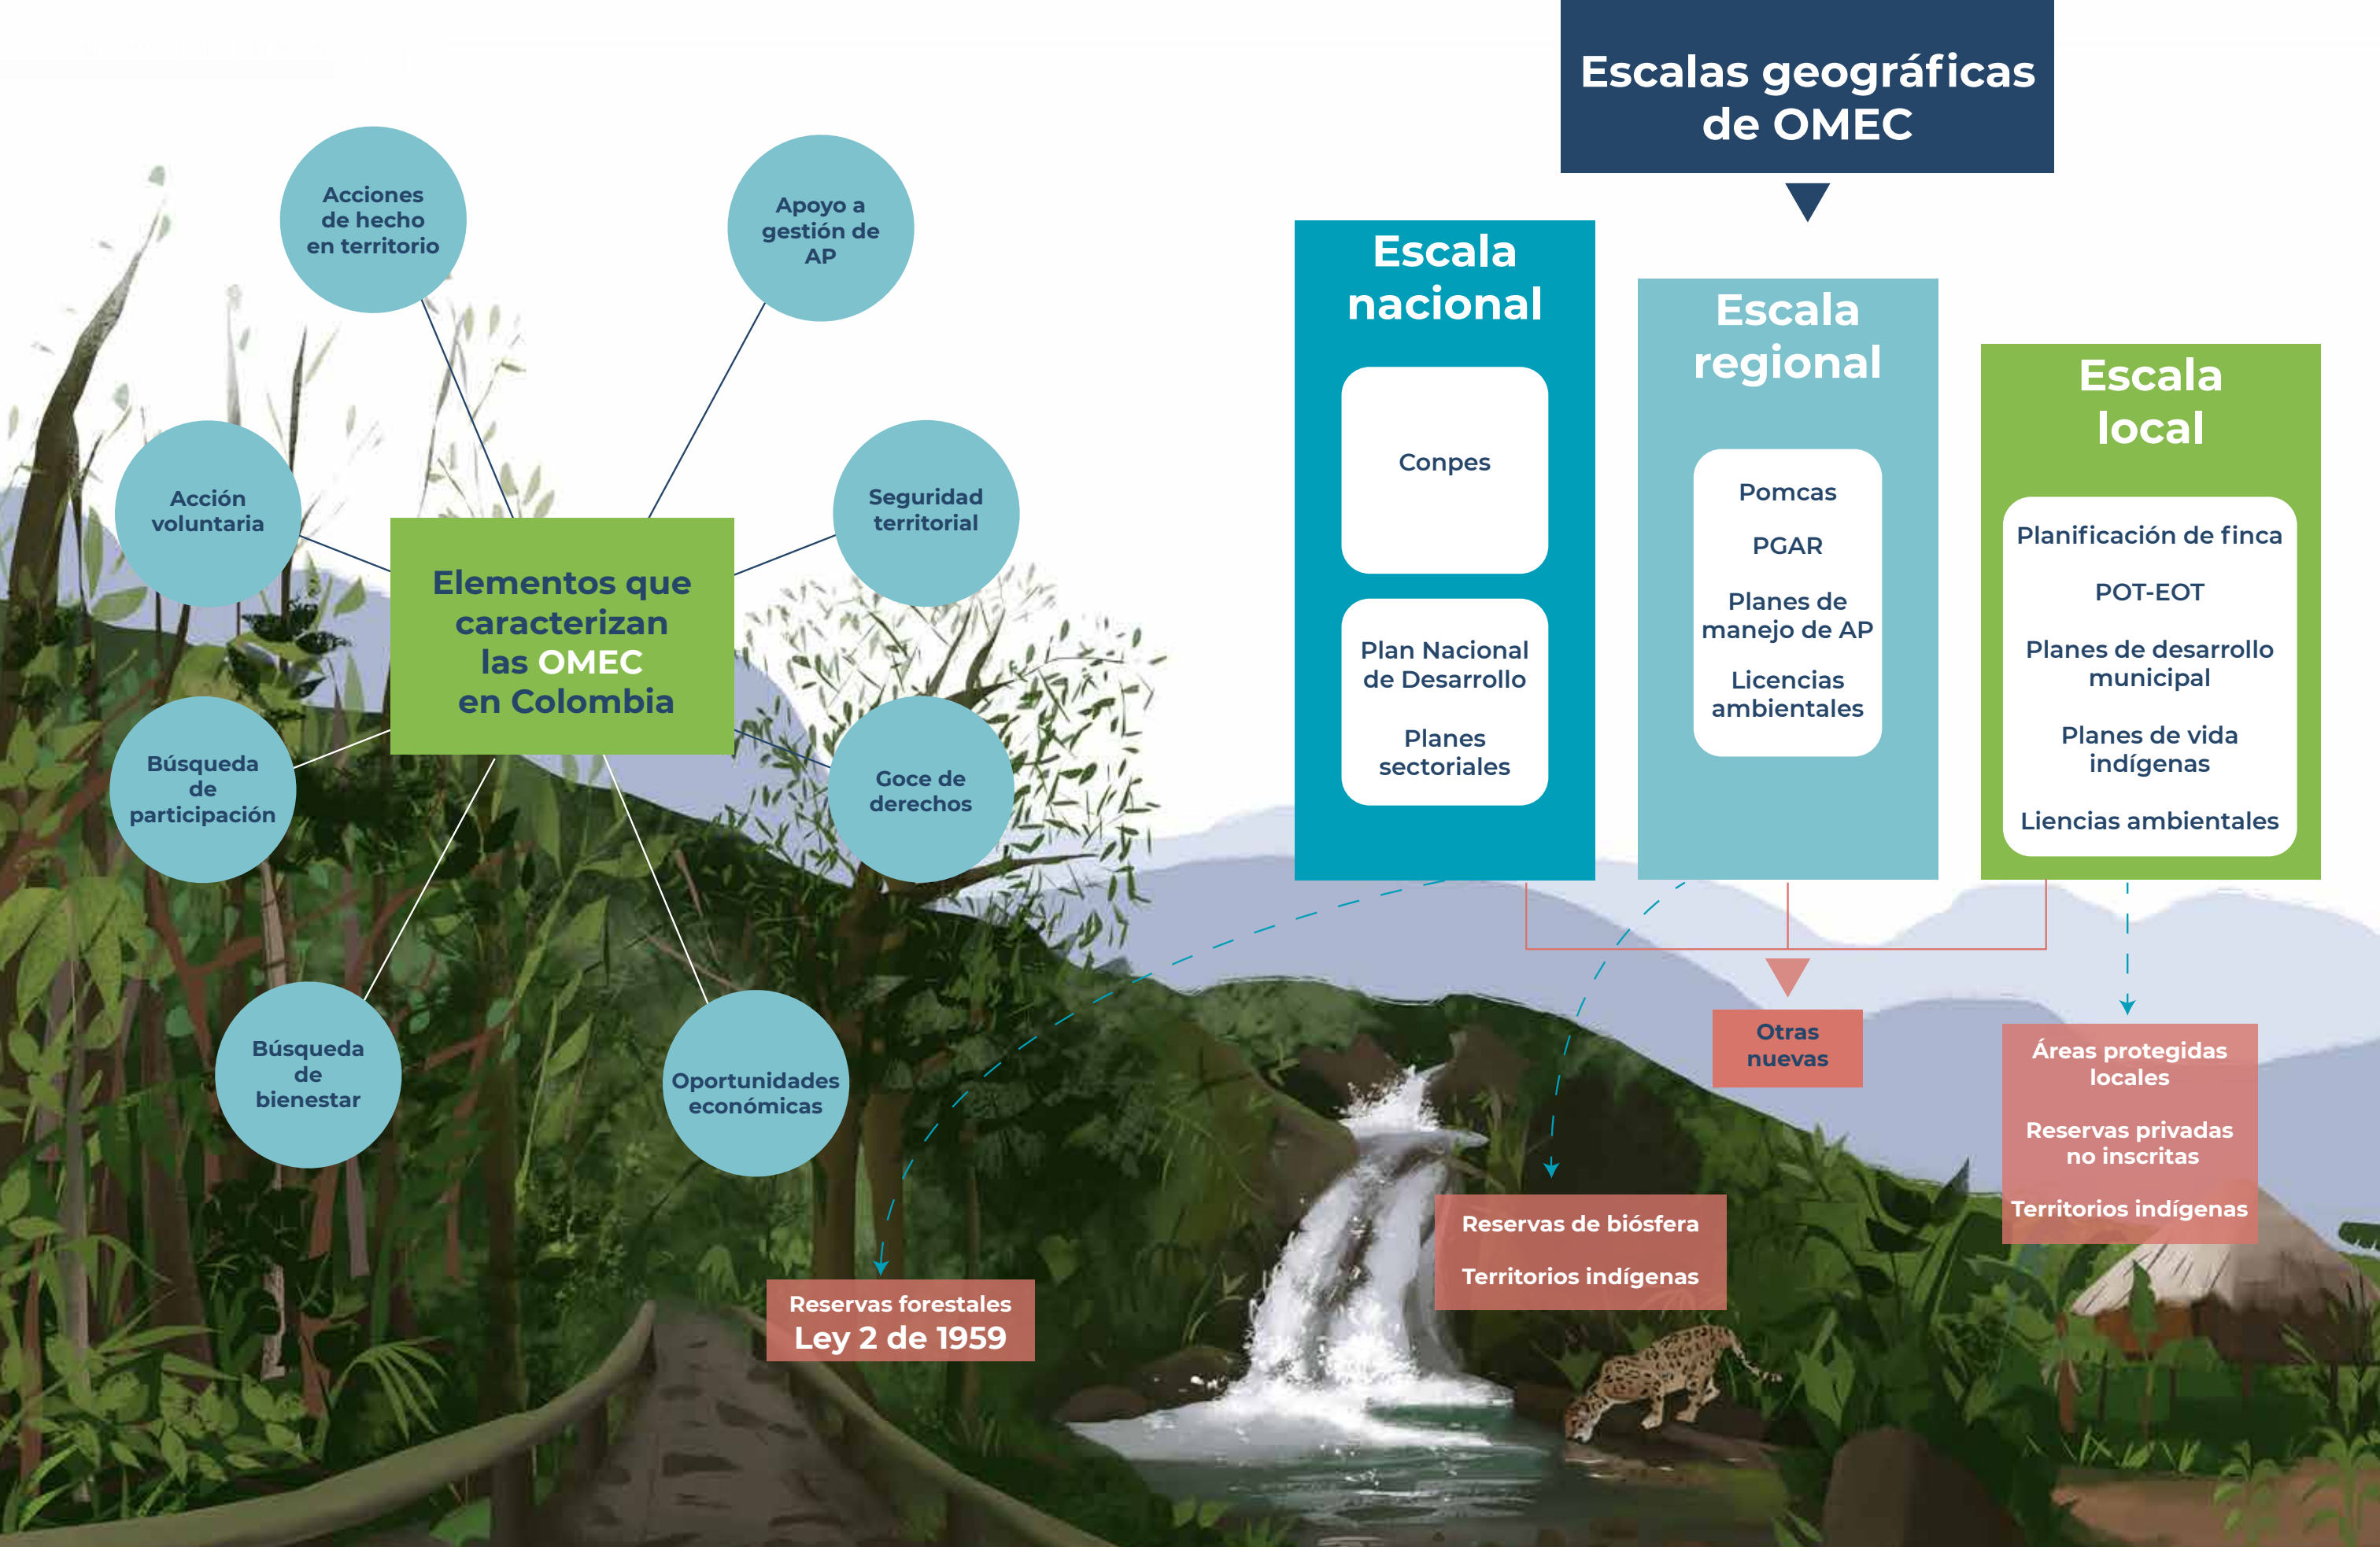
Acciones de hecho en territorio

Apoyo a gestión de AP

Acción voluntaria

Elementos que caracterizan las OMEC en Colombia

Seguridad territorial

Búsqueda de participación

Goce de derechos

Búsqueda de bienestar

Oportunidades económicas

Reservas forestales
Ley 2 de 1959

Escalas geográficas de OMEC

Escala nacional

Conpes

Plan Nacional de Desarrollo

Planes sectoriales

Escala regional

Pomcas

PGAR

Planes de manejo de AP

Licencias ambientales

Escala local

Planificación de finca

POT-EOT

Planes de desarrollo municipal

Planes de vida indígenas

Liencias ambientales

Otras nuevas

Reservas de biósfera

Territorios indígenas

Áreas protegidas locales

Reservas privadas no inscritas

Territorios indígenas